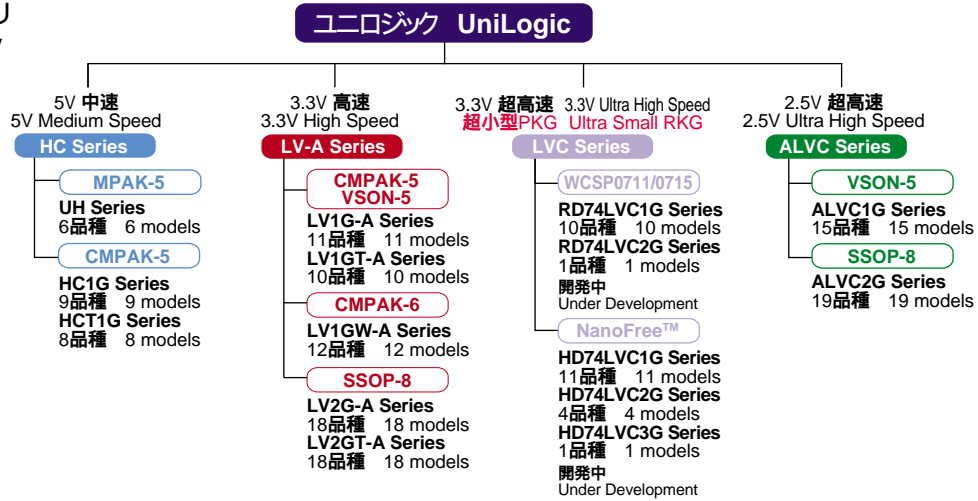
ユニロジック UniLogic

5V 中速
5V Medium Speed
HC Series
MPAK-5
UH Series
6品種 6 models
CMPAK-5
HC1G Series
9品種 9 models
HCT1G Series
8品種 8 models

3.3V 高速
3.3V High Speed
LV-A Series
CMPAK-5
VSON-5
LV1G-A Series
11品種 11 models
LV1GT-A Series
10品種 10 models
CMPAK-6
LV1GW-A Series
12品種 12 models
SSOP-8
LV2G-A Series
18品種 18 models
LV2GT-A Series
18品種 18 models

3.3V 超高速 3.3V Ultra High Speed
超小型PKG Ultra Small RKG
LVC Series
WCSP0711/0715
RD74LVC1G Series
10品種 10 models
RD74LVC2G Series
1品種 1 models
開発中
Under Development
NanoFree™
HD74LVC1G Series
11品種 11 models
HD74LVC2G Series
4品種 4 models
HD74LVC3G Series
1品種 1 models
開発中
Under Development

2.5V 超高速
2.5V Ultra High Speed
ALVC Series
VSON-5
ALVC1G Series
15品種 15 models
SSOP-8
ALVC2G Series
19品種 19 models